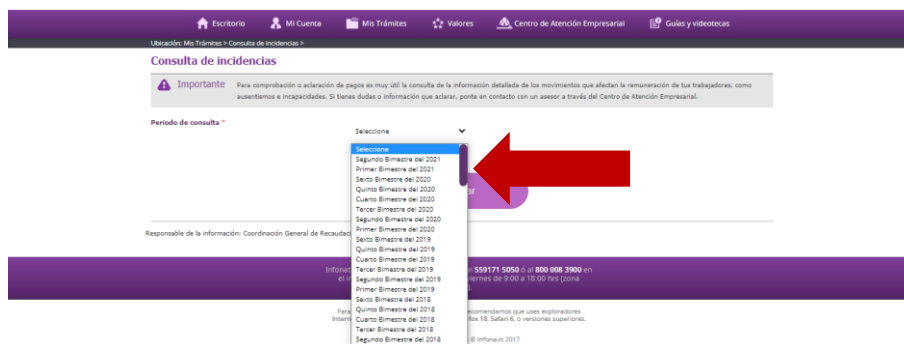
Escritorio Mi Cuenta Mis Trámites Valores Centro de Atención Empresarial Guías y videotecas

Ubicación: Mis Trámites > Consulta de incidencias >

Consulta de incidencias

Importante Para comprobación o aclaración de pagos es muy útil la consulta de la información detallada de los movimientos que afectan la remuneración de tus trabajadores, como ausentismos e incapacidades. Si tienes dudas o información que aclarar, ponte en contacto con un asesor a través del Centro de Atención Empresarial.

Periodo de consulta *

Seleccione

Seleccione
Segundo Bimestre del 2021
Primer Bimestre del 2021
Sexto Bimestre del 2020
Quinto Bimestre del 2020
Cuarto Bimestre del 2020
Tercer Bimestre del 2020
Segundo Bimestre del 2020
Primer Bimestre del 2020
Sexto Bimestre del 2019
Quinto Bimestre del 2019
Cuarto Bimestre del 2019
Tercer Bimestre del 2019
Segundo Bimestre del 2019
Primer Bimestre del 2019
Sexto Bimestre del 2018
Quinto Bimestre del 2018
Cuarto Bimestre del 2018
Tercer Bimestre del 2018
Segundo Bimestre del 2018

ar

Responsable de la información: Coordinación General de Recaud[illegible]

Infonavi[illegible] 559171 5050 ó al 800 008 3900 en el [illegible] iernes de 9:00 a 18:00 hrs (zona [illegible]

Para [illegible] ecomendamos que uses exploradores Intern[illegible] fox 18, Safari 6, o versiones superiores.

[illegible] © Infonavit 2017